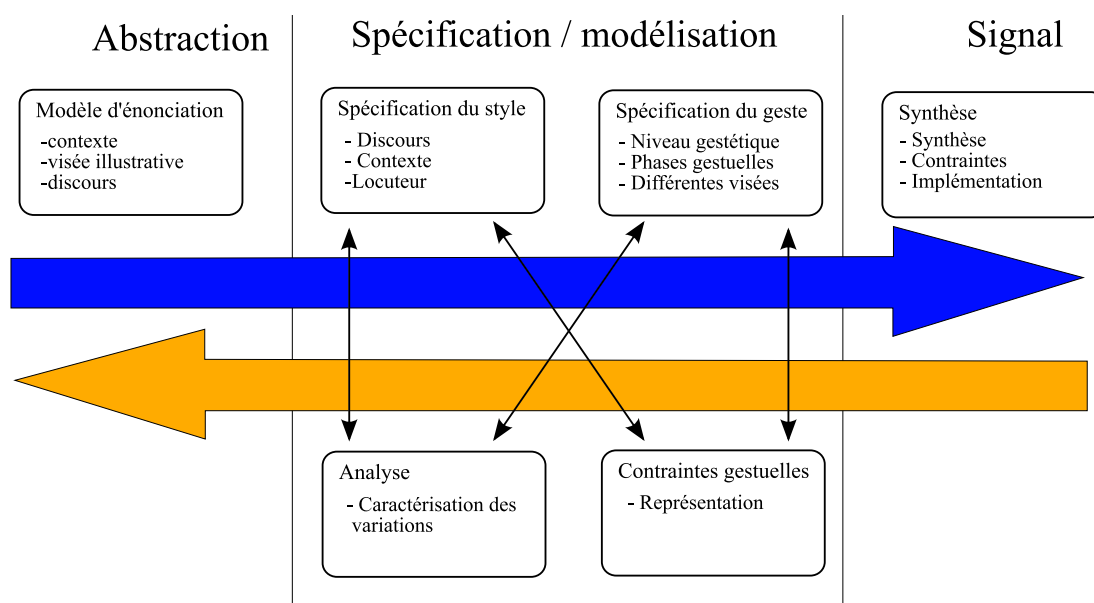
Abstraction

Spécification / modélisation

Signal

Modèle d'énonciation
-contexte
-visée illustrative
-discours

Spécification du style
- Discours
- Contexte
-Locuteur

Spécification du geste
- Niveau gestétique
- Phases gestuelles
- Différentes visées

Synthèse
- Synthèse
- Contraintes
- Implémentation

Analyse
- Caractérisation des variations

Contraintes gestuelles
- Représentation